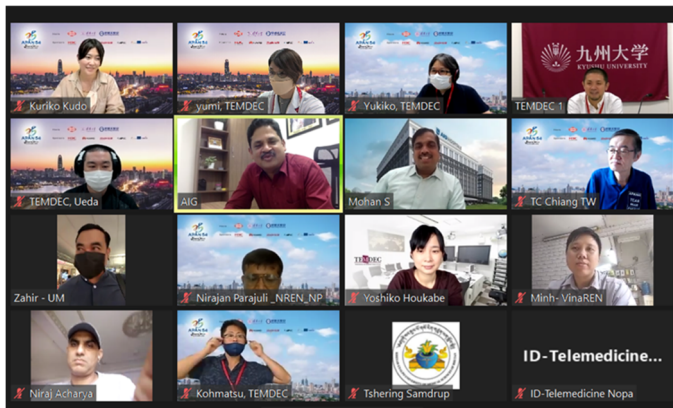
Kuriko Kudo
yumi, TEMDEC
Yukiko, TEMDEC
九州大学
KYUSHU UNIVERSITY
TEMDEC 1
TEMDEC, Ueda
AIG
Mohan S
TC Chiang TW
Zahir - UM
Nirajan Parajuli _NREN_NP
TEMDEC
Yoshiko Houkabe
Minh- VinaREN
Niraj Acharya
Kohmatsu, TEMDEC
Tshering Samdrup
ID-Telemedicine...
ID-Telemedicine Nopa